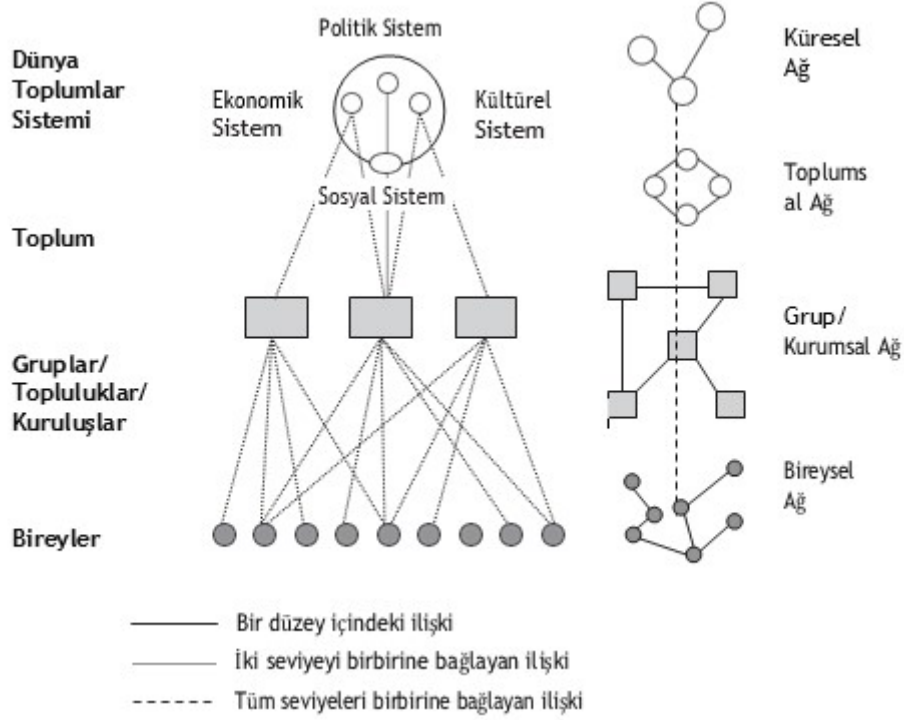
Politik Sistem

Dünya Toplumlar Sistemi

Ekonomik Sistem

Kültürel Sistem

Sosyal Sistem

Küresel Ağ

Toplums al Ağ

Toplum

Grup/ Kurumsal Ağ

Gruplar/ Topluluklar/ Kuruluşlar

Bireysel Ağ

Bireyler

Bir düzey içindeki ilişki

İki seviyeyi birbirine bağlayan ilişki

Tüm seviyeleri birbirine bağlayan ilişki